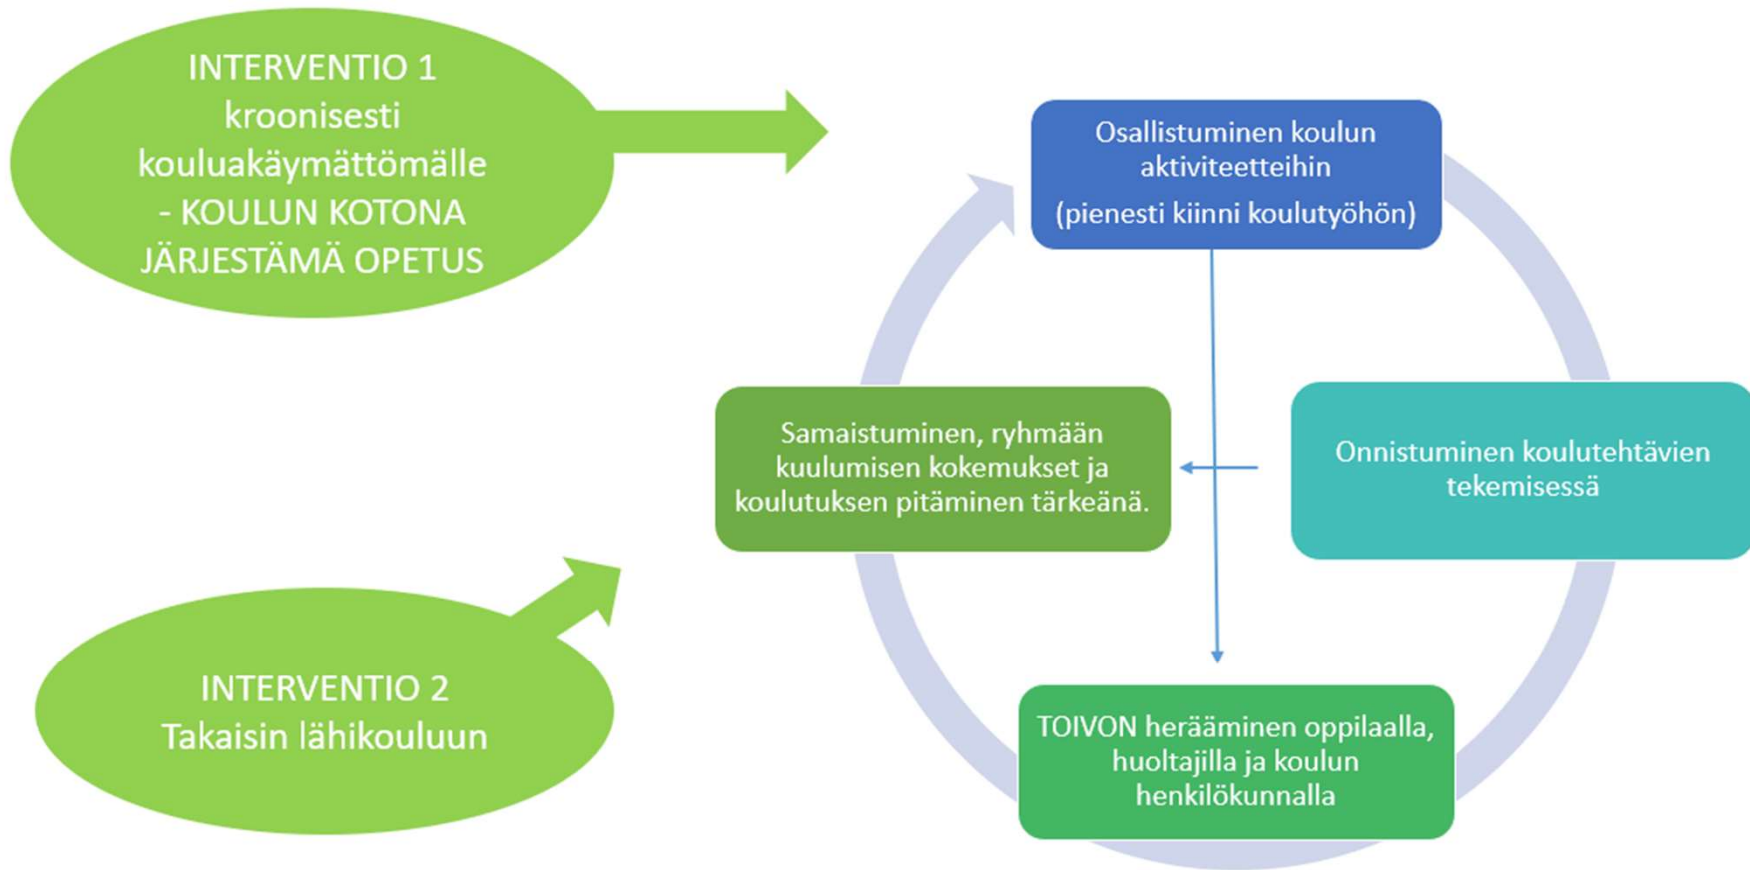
INTERVENTIO 1
kroonisesti
kouluakäymättömälle
- KOULUN KOTONA
JÄRJESTÄMÄ OPETUS

Osallistuminen koulun aktiviteetteihin
(pienesti kiinni koulutyöhön)

Samaistuminen, ryhmään kuulumisen kokemukset ja koulutuksen pitäminen tärkeänä.

Onnistuminen koulutehtävien tekemisessä

INTERVENTIO 2
Takaisin lähikouluun

TOIVON herääminen oppilaalla, huoltajilla ja koulun henkilökunnalla